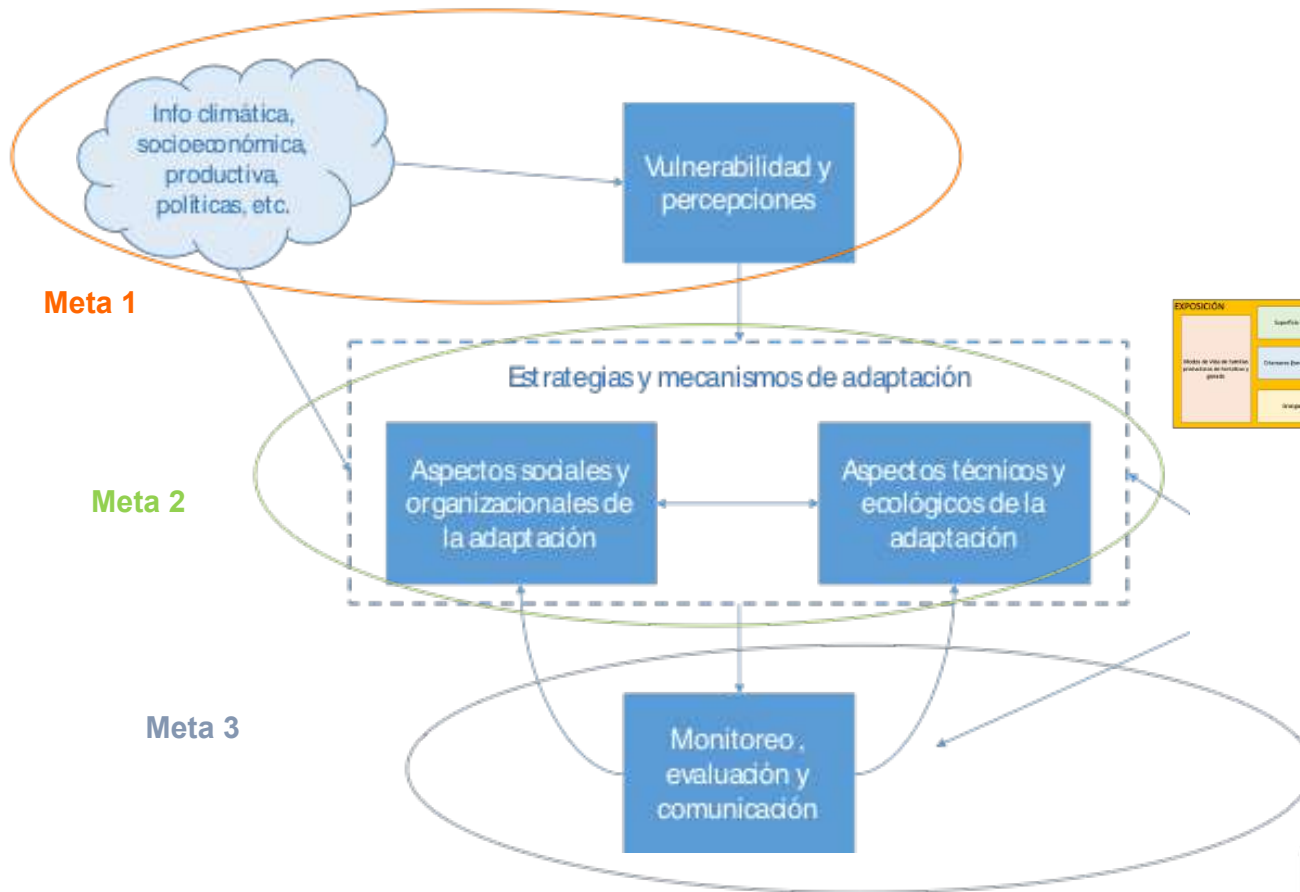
Info climática, socioeconómica, productiva, políticas, etc.

Vulnerabilidad y percepciones

Meta 1

Estrategias y mecanismos de adaptación

Aspectos sociales y organizacionales de la adaptación

Aspectos técnicos y ecológicos de la adaptación

Meta 2

Meta 3

Monitoreo, evaluación y comunicación

EXPOSICIÓN

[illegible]